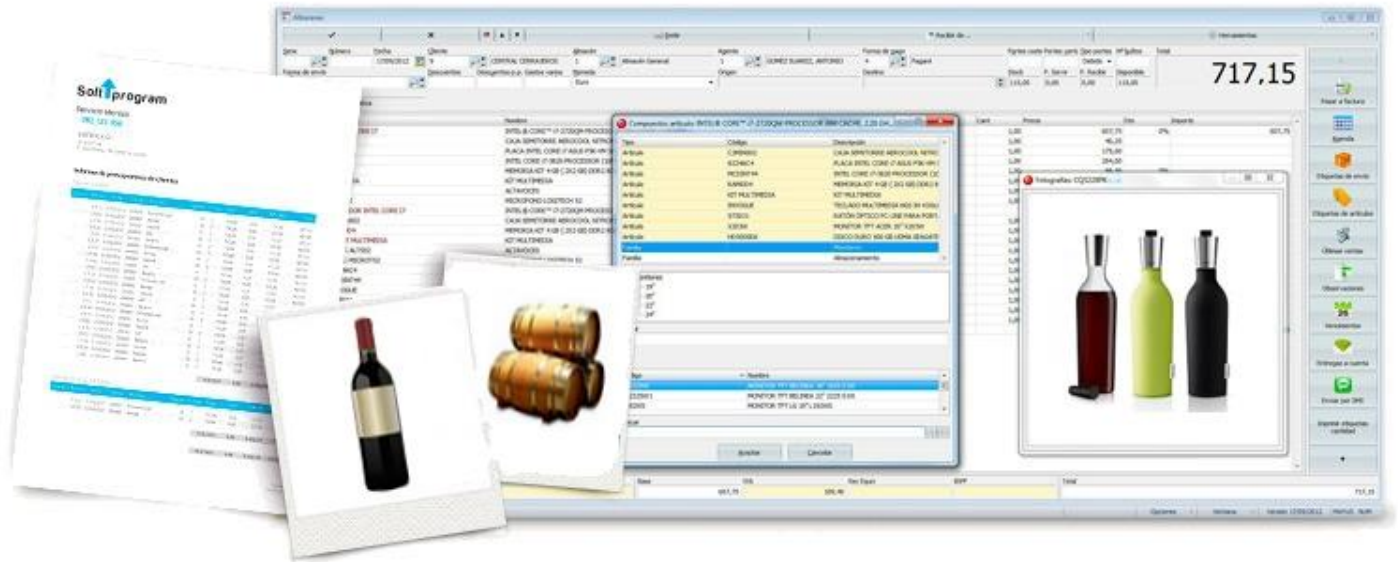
Albaranes

Serie | Número | Fecha | Cliente | Almacén | Agente | Forma de pago | Total

17/09/2012 | 9 | CENTRAL CERRAJEROS | 1 | Almacén General | 1 | GOMEZ SUAREZ, ANTONIO | Pagaré

Forma de envío | Descuentos | Moneda | Origen | Destino

Euro

717,15

Nombre | Cant | Precio | Dto | Importe

INTEL® CORE™ i7-2720QM PROCESSOR | 1,00 | 657,75 | 0% | 657,75

Componentes artículo: INTEL® CORE™ i7-2720QM PROCESSOR

| Tipo | Código | Descripción |
|---|---|---|
| Artículo | | CAJA SEMITORRE |
| Artículo | | PLACA INTEL CORE i7 |
| Artículo | | INTEL CORE i7-2620 PROCESSOR |
| Artículo | | MEMORIA KIT 4GB |
| Artículo | | KIT MULTIMEDIA |
| Artículo | | TECLADO MULTIMEDIA |
| Artículo | | RATÓN ÓPTICO |
| Artículo | | MONITOR TFT ACER 20" |
| Artículo | | DISCO DURO 500 GB |
| Familia | | Monitores |
| Familia | | Almacenamiento |

Nombre

MONITOR TFT BELINEA 20" 
MONITOR TFT BELINEA 22" 
MONITOR TFT LG 19"

Aceptar | Cancelar

Fotografías: CQ3228PK

Pasar a factura
Agenda
Etiquetas de envío
Etiquetas de artículos
Últimas ventas
Observaciones
Vencimientos
Entregas a cuenta
Enviar por SMS
Imprimir etiquetas cantidad

Base | IVA | Rec Equiv | IRPF | Total
657,75 | 100,40 | | | 717,15

Opciones | Ventana

Soft program

Servicio técnico

Informe de presupuestos de clientes